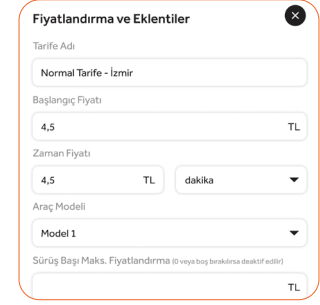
Fiyatlandırma ve Eklentiler

Tarife Adı

Normal Tarife - İzmir

Başlangıç Fiyatı

4,5

TL

Zaman Fiyatı

4,5

TL

dakika

Araç Modeli

Model 1

Sürüş Başı Maks. Fiyatlandırma (0 veya boş bırakılırsa deaktif edilir)

TL